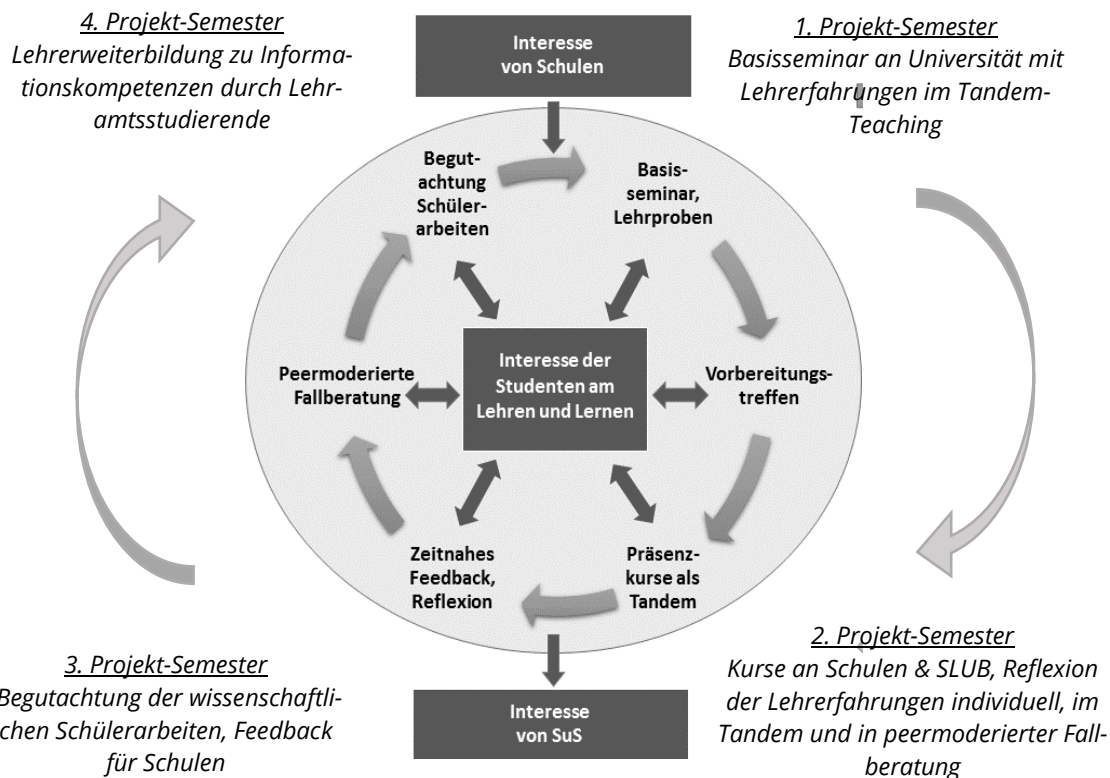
4. Projekt-Semester
Lehrerweiterbildung zu Informationskompetenzen durch Lehramtsstudierende

Interesse von Schulen

1. Projekt-Semester
Basisseminar an Universität mit Lehrerfahrungen im Tandem-Teaching

Begutachtung Schülerarbeiten

Basisseminar, Lehrproben

Peermoderierte Fallberatung

Interesse der Studenten am Lehren und Lernen

Vorbereitungstreffen

Zeitnahes Feedback, Reflexion

Präsenzkurse als Tandem

3. Projekt-Semester
Begutachtung der wissenschaftlichen Schülerarbeiten, Feedback für Schulen

Interesse von SuS

2. Projekt-Semester
Kurse an Schulen & SLUB, Reflexion der Lehrerfahrungen individuell, im Tandem und in peermoderierter Fallberatung